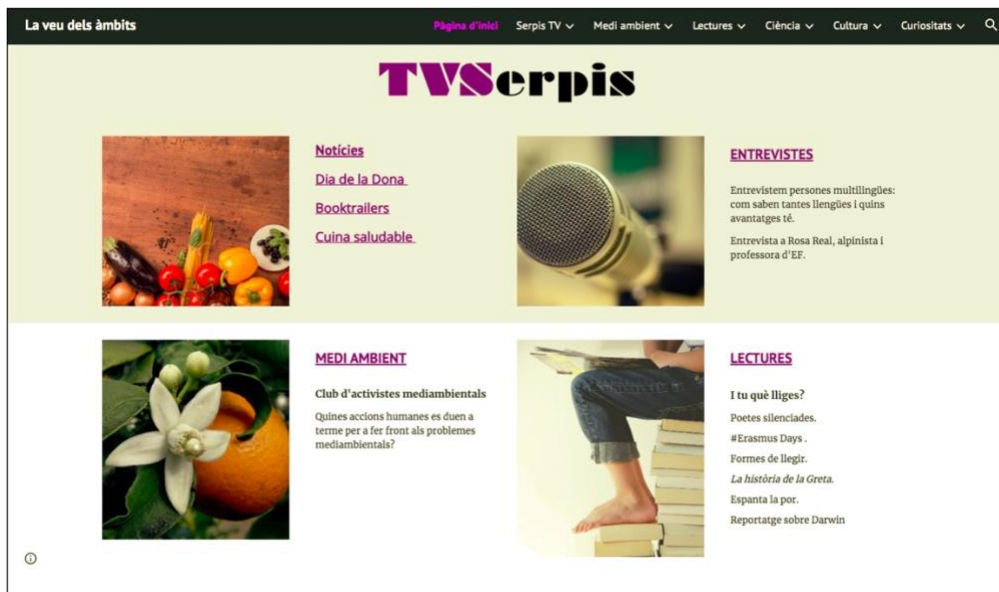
La veu dels àmbits

Pàgina d'inici Serpis TV Medi ambient Lectures Ciència Cultura Curiositats

TVSerpis

Notícies

Dia de la Dona

Booktrailers

Cuina saludable

ENTREVISTES

Entrevistem persones multilingües: com saben tantes llengües i quins avantatges té.

Entrevista a Rosa Real, alpinista i professora d'EF.

MEDI AMBIENT

Club d'activistes mediambientals

Quines accions humanes es duen a terme per a fer front als problemes mediambientals?

LECTURES

I tu què lliges?

Poetes silenciades.

#Erasmus Days .

Formes de llegir.

La història de la Greta.

Espanta la por.

Reportatge sobre Darwin